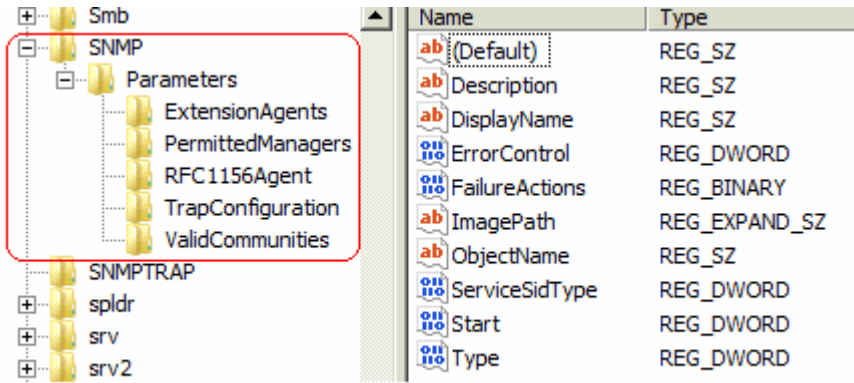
Smb
SNMP
Parameters
ExtensionAgents
PermittedManagers
RFC1156Agent
TrapConfiguration
ValidCommunities
SNMPTRAP
spldr
srv
srv2

| Name | Type |
|---|---|
| (Default) | REG_SZ |
| Description | REG_SZ |
| DisplayName | REG_SZ |
| ErrorControl | REG_DWORD |
| FailureActions | REG_BINARY |
| ImagePath | REG_EXPAND_SZ |
| ObjectName | REG_SZ |
| ServiceSidType | REG_DWORD |
| Start | REG_DWORD |
| Type | REG_DWORD |